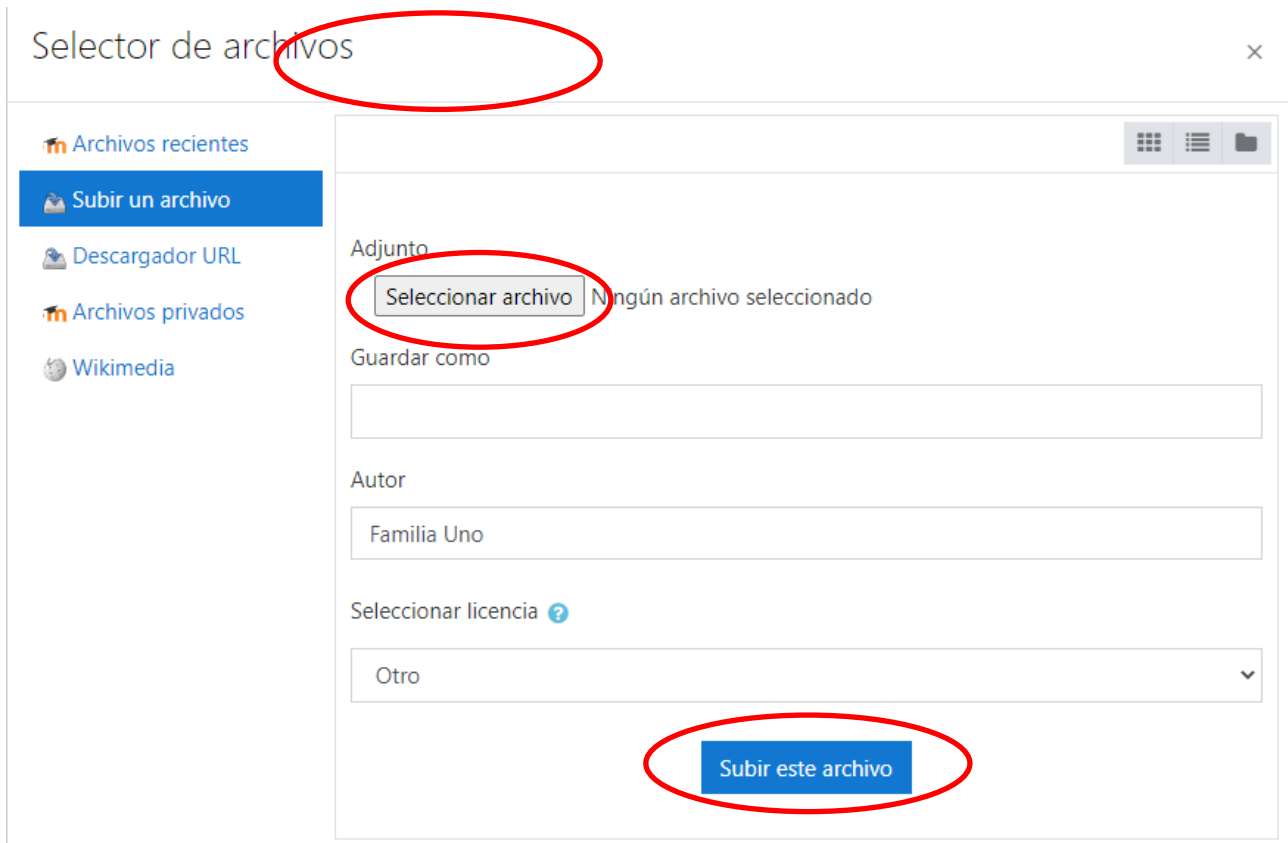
Selector de archivos

×

Archivos recientes
Subir un archivo
Descargador URL
Archivos privados
Wikimedia

Adjunto
Seleccionar archivo Ningún archivo seleccionado

Guardar como

Autor
Familia Uno

Seleccionar licencia

Otro

Subir este archivo